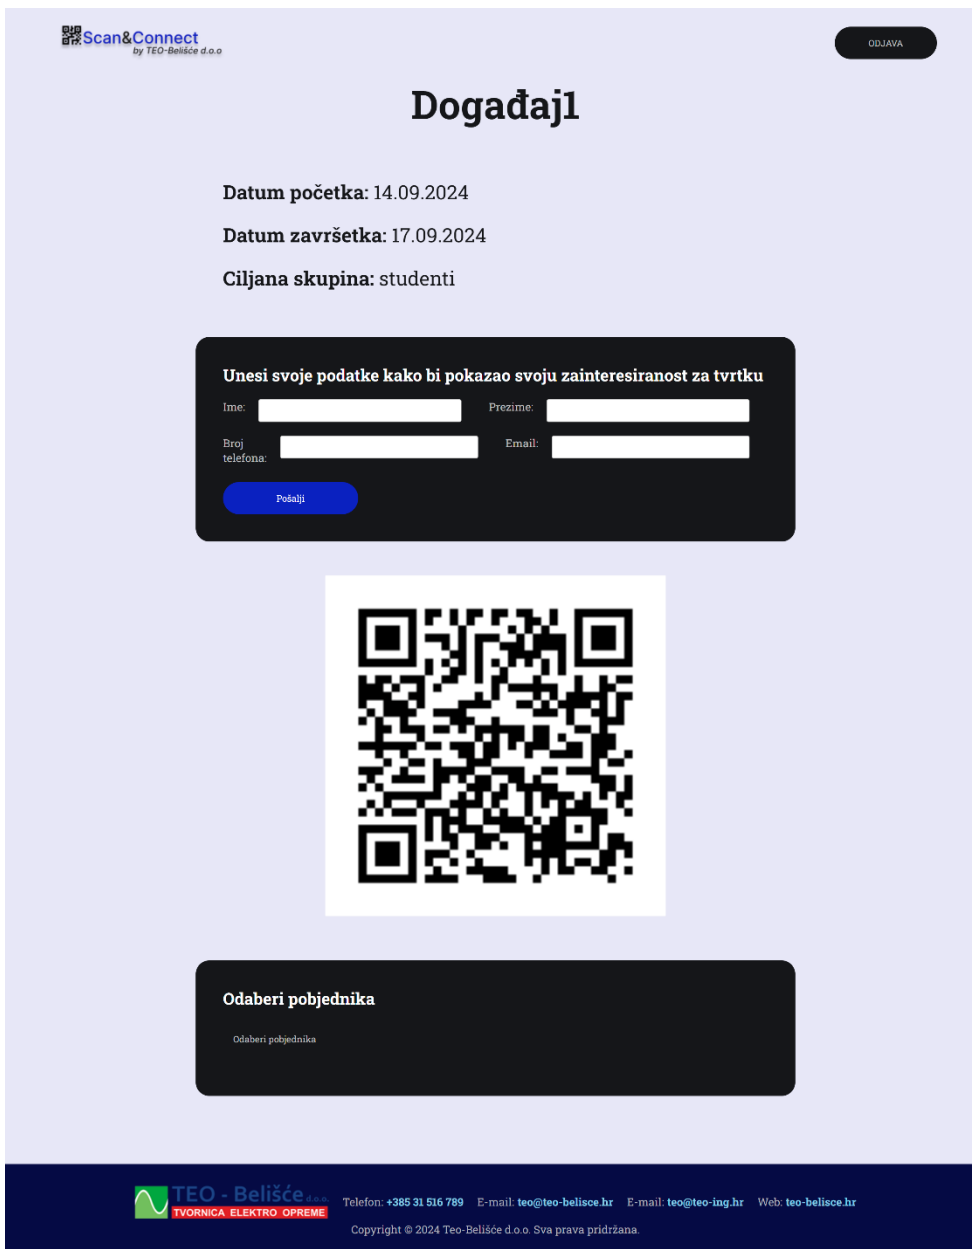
Scan&Connect
by TEO-Belišće d.o.o

ODJAVA

Događaj1

**Datum početka:** 14.09.2024

**Datum završetka:** 17.09.2024

**Ciljana skupina:** studenti

Unesi svoje podatke kako bi pokazao svoju zainteresiranost za tvrtku

Ime:

Prezime:

Broj telefona:

Email:

Pošalji

Odaberi pobjednika

Odaberi pobjednika

TEO - Belišće d.o.o.
TVORNICA ELEKTRO OPREME

Telefon: +385 31 516 789 E-mail: teo@teo-belisce.hr E-mail: teo@teo-ing.hr Web: teo-belisce.hr

Copyright © 2024 Teo-Belišće d.o.o. Sva prava pridržana.